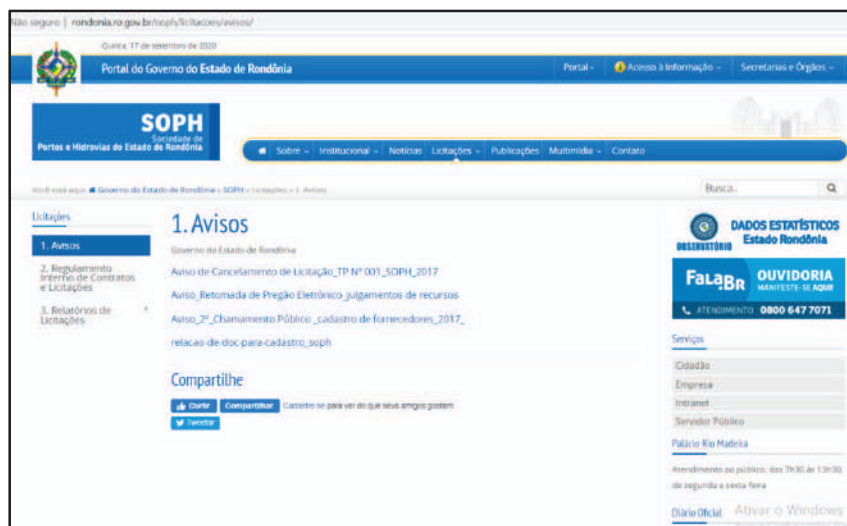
Não seguro | rondonia.ro.gov.br/soph/licitacoes/avisos/

Quinta, 17 de setembro de 2020

Portal do Governo do Estado de Rondônia

Portal ⌄ Acesso à Informação ⌄ Secretarias e Órgãos ⌄

SOPH
Secretaria de
Portos e Hidrovias do Estado de Rondônia

Sobre ⌄ Institucional ⌄ Notícias Licitações ⌄ Publicações Multimídia ⌄ Contato

Você está aqui: Governo do Estado de Rondônia » SOPH » Licitações » 1. Avisos

Busca..

Licitações

1. Avisos

2. Regulamento Interno de Contratos e Licitações

3. Relatórios de Licitações

1. Avisos

Governo do Estado de Rondônia

Aviso de Cancelamento de Licitação_TP Nº 001_SOPH_2017

Aviso_Retomada de Pregão Eletrônico_julgamentos de recursos

Aviso_2º_Chamamento Público _cadastro de fornecedores_2017_

relacao-de-doc-para-cadastro_soph

Compartilhe

Curtir Compartilhar Cadastre-se para ver do que seus amigos gostam.

Tweetar

OBSERVATÓRIO DADOS ESTATÍSTICOS Estado Rondônia

FalaBR OUVIDORIA MANIFESTE-SE AQUI

ATENDIMENTO 0800 647 7071

Serviços

Cidadão

Empresa

Intranet

Servidor Público

Palácio Rio Madeira

Atendimento ao público: das 7h30 às 13h30, de segunda a sexta-feira

Diário Oficial

Ativar o Windows